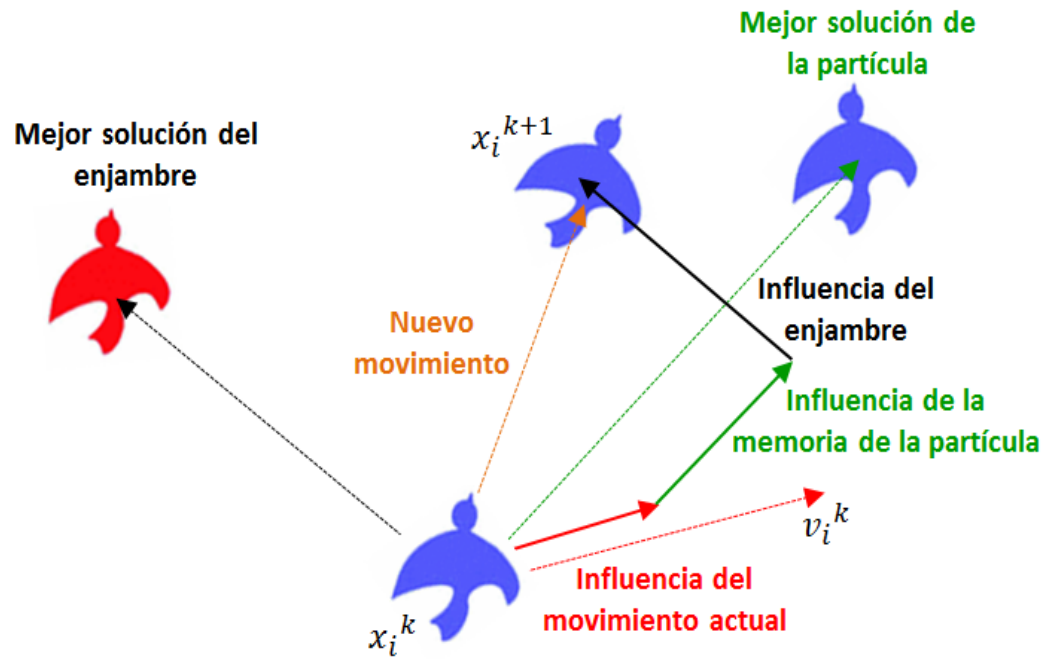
Mejor solución de la partícula

Mejor solución del enjambre

${x_i}^{k+1}$

Influencia del enjambre

Nuevo movimiento

Influencia de la memoria de la partícula

${v_i}^k$

Influencia del movimiento actual

${x_i}^k$